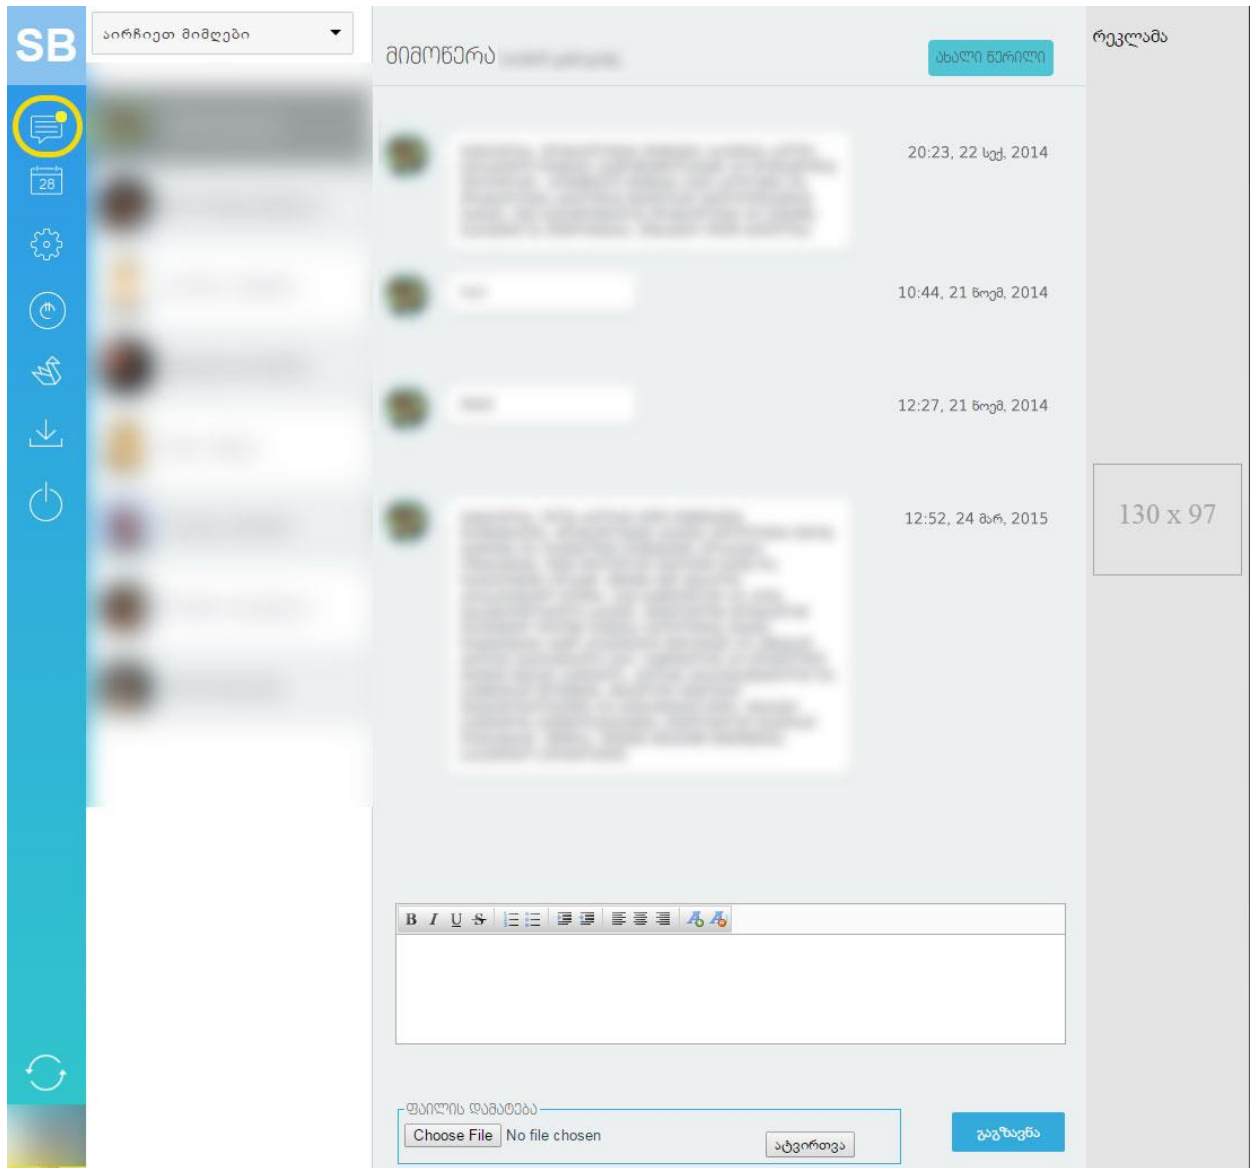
SB

28

აირჩიეთ მიმღები

მიმოწერა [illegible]

ახალი წერილი

რეკლამა

20:23, 22 სექ, 2014

10:44, 21 ნოემ, 2014

12:27, 21 ნოემ, 2014

12:52, 24 მარ, 2015

130 x 97

B I U S

ფაილის დამატება

Choose File No file chosen

ატვირთვა

გაგზავნა